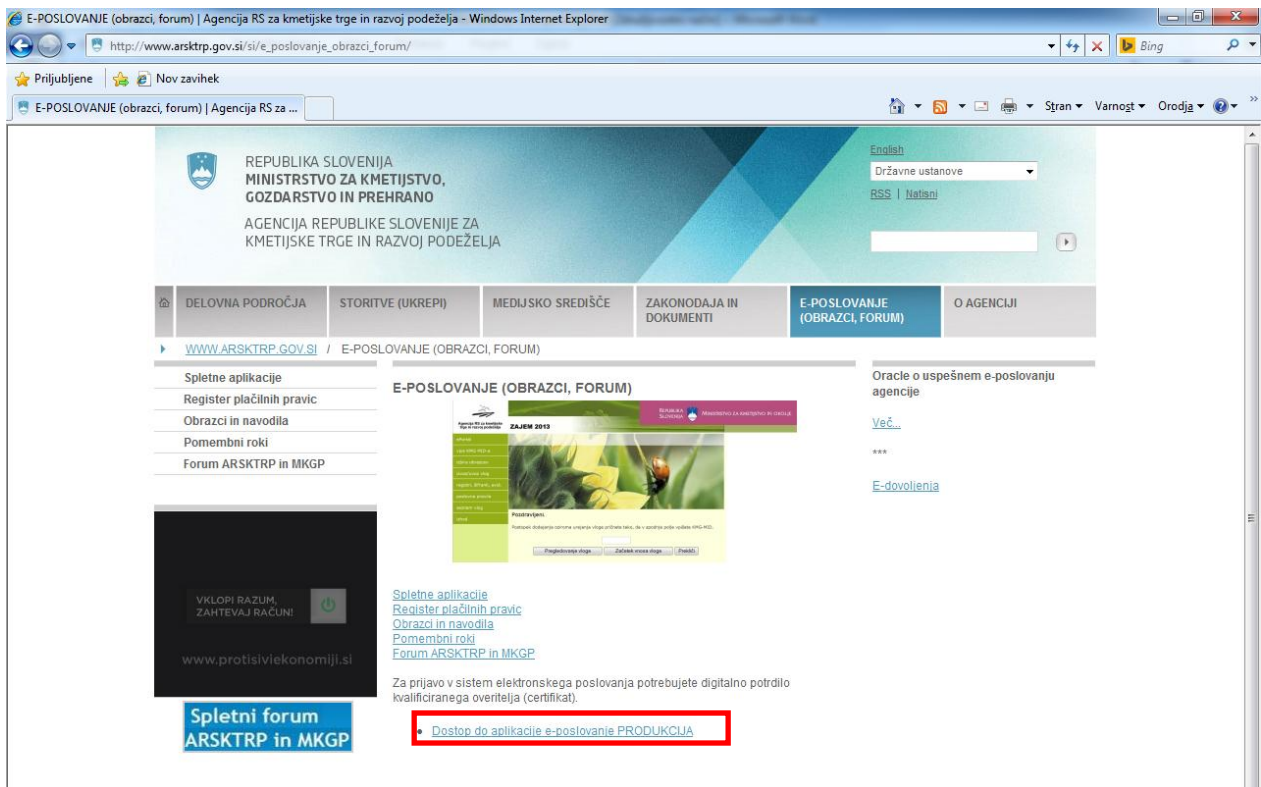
E-POSLOVANJE (obrazci, forum) | Agencija RS za kmetijske trge in razvoj podeželja - Windows Internet Explorer

http://www.arsktrp.gov.si/si/e_poslovanje_obrazci_forum/

Bing

Priljubljene | Nov zavihek

E-POSLOVANJE (obrazci, forum) | Agencija RS za ...

Stran ▾ Varnost ▾ Orodja ▾

REPUBLIKA SLOVENIJA
MINISTRSTVO ZA KMETIJSTVO, GOZDARSTVO IN PREHRANO

AGENCIJA REPUBLIKE SLOVENIJE ZA KMETIJSKE TRGE IN RAZVOJ PODEŽELJA

English
Državne ustanove
RSS | Natisni

DELOVNA PODROČJA | STORITVE (UKREPI) | MEDIJSKO SREDIŠČE | ZAKONODAJA IN DOKUMENTI | E-POSLOVANJE (OBRAZCI, FORUM) | O AGENCIJI

WWW.ARSKTRP.GOV.SI / E-POSLOVANJE (OBRAZCI, FORUM)

Spletne aplikacije
Register plačilnih pravic
Obrazci in navodila
Pomembni roki
Forum ARSKTRP in MKGP

VKLOPI RAZUM, ZAHTEVAJ RAČUN!

www.protisiviekonomiji.si

Spletni forum ARSKTRP in MKGP

E-POSLOVANJE (OBRAZCI, FORUM)

ZAJEM 2013

Pozdravljeni.

Pregledovanje vloge | Začetek vnosa vloge | Prekliči

Spletne aplikacije
Register plačilnih pravic
Obrazci in navodila
Pomembni roki
Forum ARSKTRP in MKGP

Za prijavo v sistem elektronskega poslovanja potrebujete digitalno potrdilo kvalificiranega overitelja (certifikat).

• Dostop do aplikacije e-poslovanje PRODUKCIJA

Oracle o uspešnem e-poslovanju agencije

Več...

***

E-dovoljenja